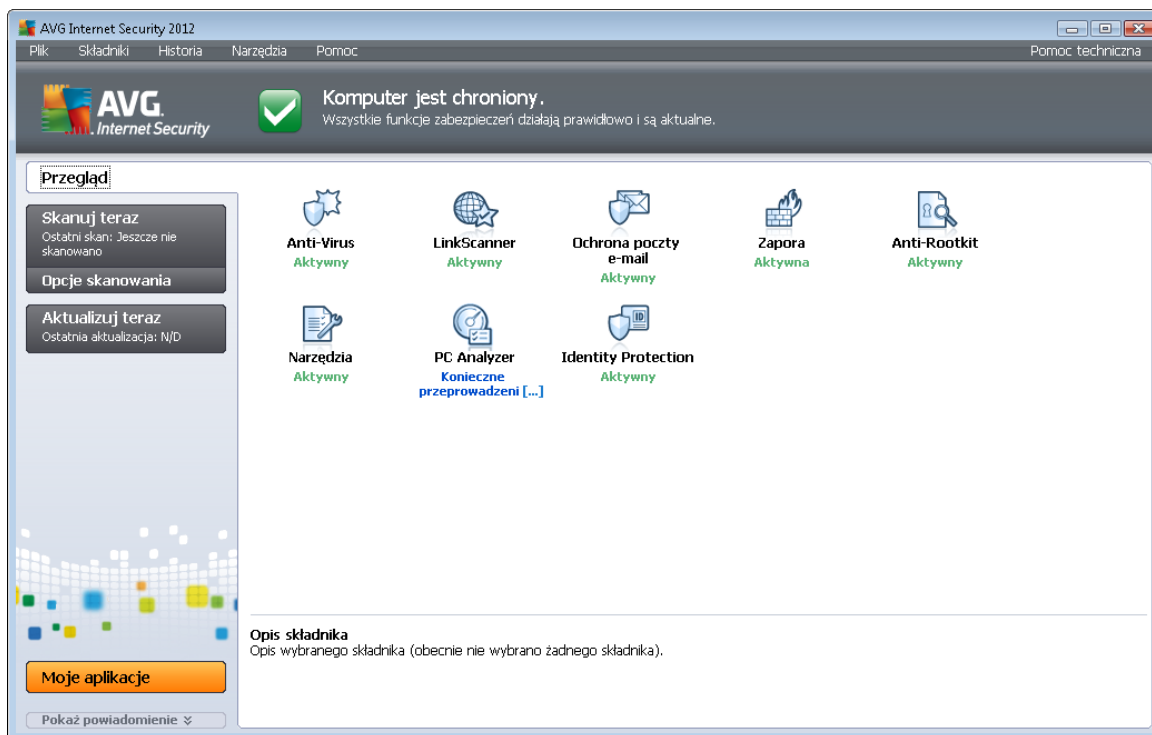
AVG Internet Security 2012

Plik Składniki Historia Narzędzia Pomoc

Pomoc techniczna

AVG. Internet Security

Komputer jest chroniony.
Wszystkie funkcje zabezpieczeń działają prawidłowo i są aktualne.

Przegląd

Skanuj teraz
Ostatni skan: Jeszcze nie skanowano

Opcje skanowania

Aktualizuj teraz
Ostatnia aktualizacja: N/D

Anti-Virus
Aktywny

LinkScanner
Aktywny

Ochrona poczty e-mail
Aktywny

Zapora
Aktywna

Anti-Rootkit
Aktywny

Narzędzia
Aktywny

PC Analyzer
Konieczne przeprowadzeni [...]

Identity Protection
Aktywny

Opis składnika
Opis wybranego składnika (obecnie nie wybrano żadnego składnika).

Moje aplikacje

Pokaż powiadomienie